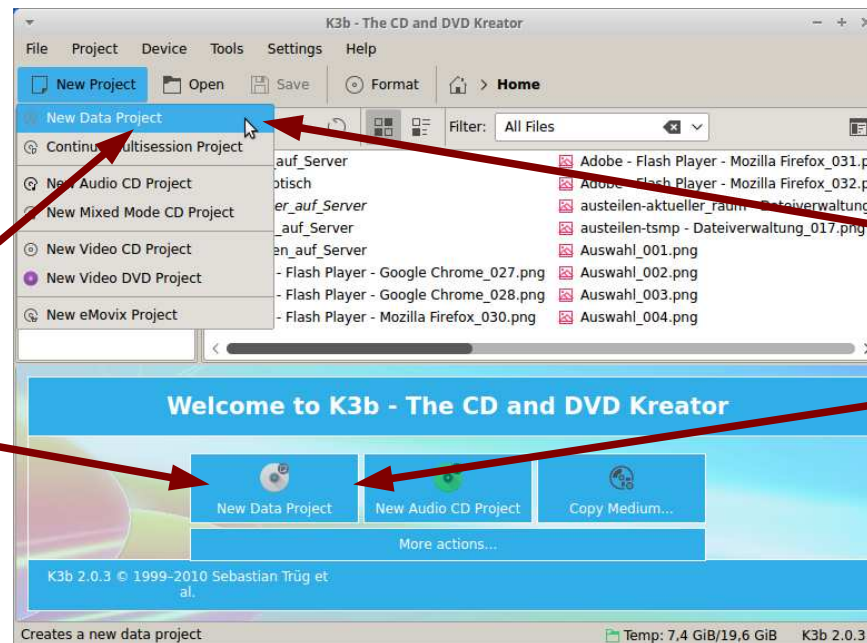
K3b - The CD and DVD Kreator

File Project Device Tools Settings Help

New Project Open Save Format Home

New Data Project
Continu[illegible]ultisession Project
New Audio CD Project
New Mixed Mode CD Project
New Video CD Project
New Video DVD Project
New eMovix Project

Filter: All Files

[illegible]n_auf_Server
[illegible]otisch
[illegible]er_auf_Server
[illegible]_auf_Server
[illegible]en_auf_Server
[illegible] Flash Player - Google Chrome_027.png
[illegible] Flash Player - Google Chrome_028.png
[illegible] Flash Player - Mozilla Firefox_030.png

Adobe - Flash Player - Mozilla Firefox_031.p
Adobe - Flash Player - Mozilla Firefox_032.p
austeilen-aktueller_raum - Dateiverwaltung
austeilen-tsmp - Dateiverwaltung_017.png
Auswahl_001.png
Auswahl_002.png
Auswahl_003.png
Auswahl_004.png

Welcome to K3b - The CD and DVD Kreator

New Data Project
New Audio CD Project
Copy Medium...
More actions...

K3b 2.0.3 © 1999-2010 Sebastian Trüg et al.

Creates a new data project
Temp: 7,4 GiB/19,6 GiB K3b 2.0.3